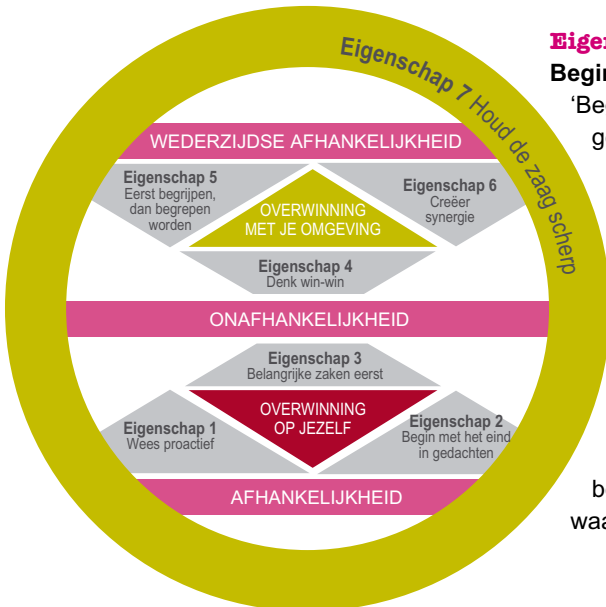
Eigenschap 7 Houd de zaag scherp

WEDERZIJDSE AFHANKELIJKHEID

Eigenschap 5
Eerst begrijpen, dan begrepen worden

OVERWINNING MET JE OMGEVING

Eigenschap 6
Creëer synergie

Eigenschap 4
Denk win-win

ONAFHANKELIJKHEID

Eigenschap 3
Belangrijke zaken eerst

Eigenschap 1
Wees proactief

OVERWINNING OP JEZELF

Eigenschap 2
Begin met het eind in gedachten

AFHANKELIJKHEID

Eige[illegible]
Begi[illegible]
'Be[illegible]
g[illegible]

b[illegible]
waa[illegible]